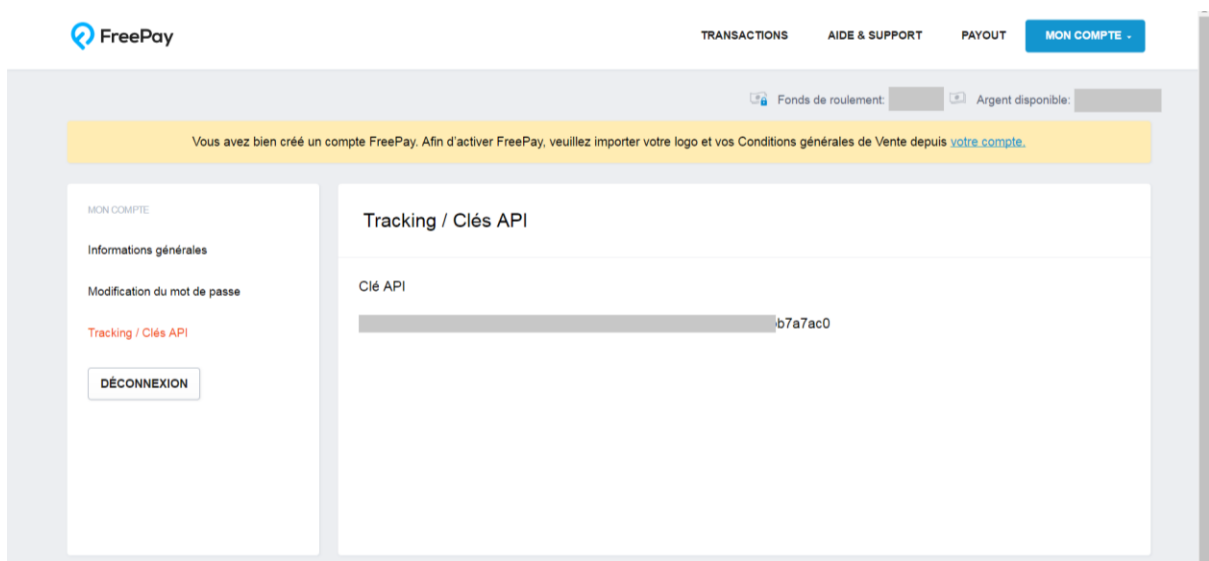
FreePay

TRANSACTIONS AIDE & SUPPORT PAYOUT MON COMPTE

Fonds de roulement: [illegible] Argent disponible: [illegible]

Vous avez bien créé un compte FreePay. Afin d'activer FreePay, veuillez importer votre logo et vos Conditions générales de Vente depuis votre compte.

MON COMPTE

Informations générales

Modification du mot de passe

Tracking / Clés API

DÉCONNEXION

Tracking / Clés API

Clé API

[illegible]b7a7ac0